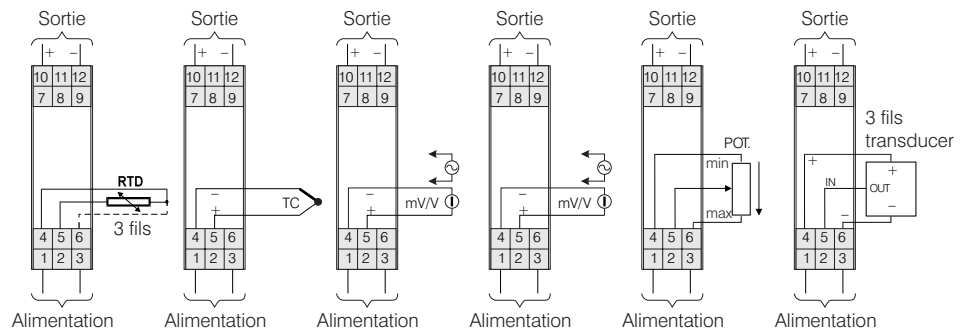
Sortie
+ −
10 11 12
7 8 9
RTD
3 fils
4 5 6
1 2 3
Alimentation

Sortie
+ −
10 11 12
7 8 9
−
+
TC
4 5 6
1 2 3
Alimentation

Sortie
+ −
10 11 12
7 8 9
−
+
mV/V
4 5 6
1 2 3
Alimentation

Sortie
+ −
10 11 12
7 8 9
−
+
mV/V
4 5 6
1 2 3
Alimentation

Sortie
+ −
10 11 12
7 8 9
POT.
min
max
4 5 6
1 2 3
Alimentation

Sortie
+ −
10 11 12
7 8 9
3 fils transducer
+
IN
OUT
+
−
−
4 5 6
1 2 3
Alimentation